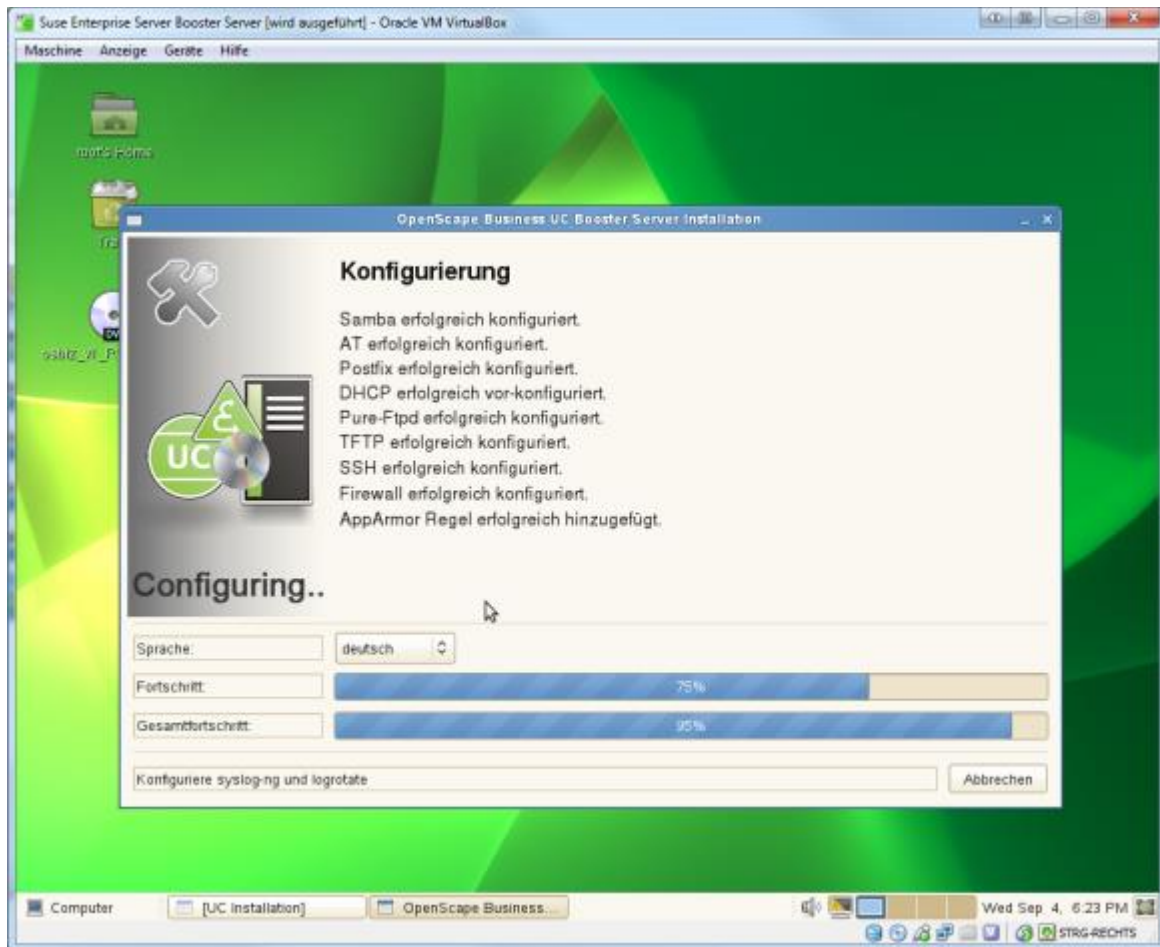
Suse Enterprise Server Booster Server [wird ausgeführt] - Oracle VM VirtualBox

Maschine Anzeige Geräte Hilfe

root's Home

Tra

osbiz_V_P

OpenScape Business UC Booster Server Installation

Konfigurierung

Samba erfolgreich konfiguriert.
AT erfolgreich konfiguriert.
Postfix erfolgreich konfiguriert.
DHCP erfolgreich vor-konfiguriert.
Pure-Ftpd erfolgreich konfiguriert.
TFTP erfolgreich konfiguriert.
SSH erfolgreich konfiguriert.
Firewall erfolgreich konfiguriert.
AppArmor Regel erfolgreich hinzugefügt.

UC

Configuring..

Sprache: deutsch

Fortschritt: 75%

Gesamtfortschritt: 95%

Konfiguriere syslog-ng und logrotate

Abbrechen

Computer [UC Installation] OpenScape Business...

Wed Sep 4, 6:23 PM

STRG-RECHTS